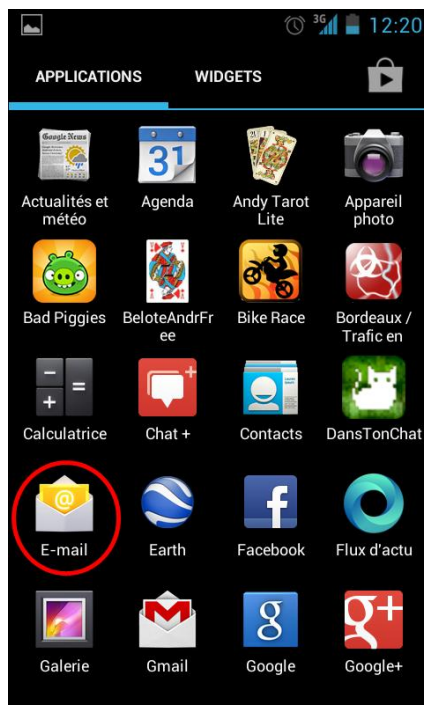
3G 12:20

APPLICATIONS WIDGETS

Google News

31

Actualités et météo

Agenda

Andy Tarot Lite

Appareil photo

Bad Piggies

BeloteAndrFree

Bike Race

Bordeaux / Trafic en

Calculatrice

Chat +

Contacts

DansTonChat

@

E-mail

Earth

f

Facebook

Flux d'actu

Galerie

Gmail

g

Google

Google+